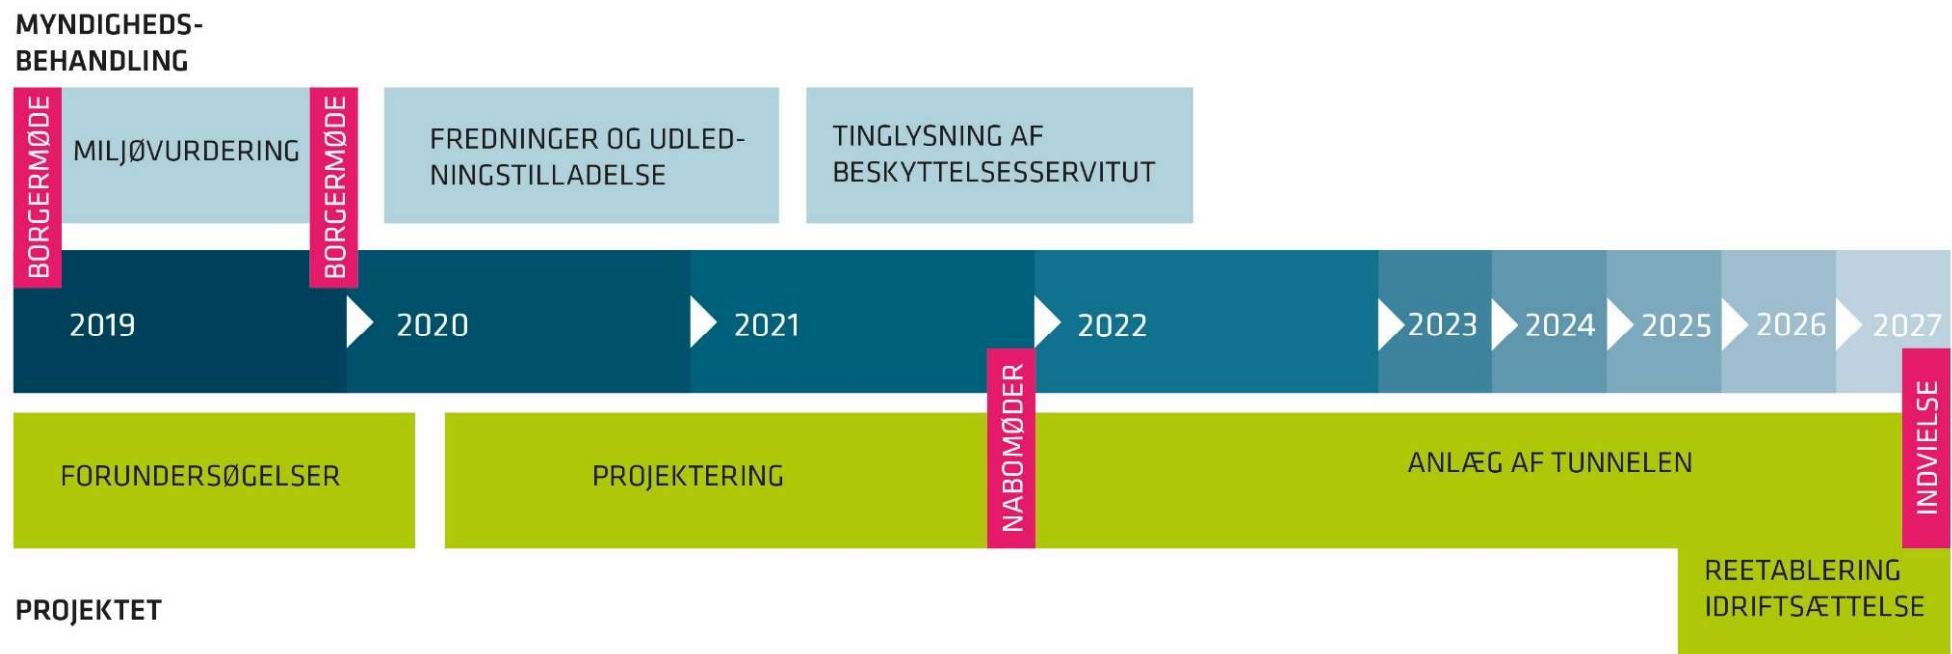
MYNDIGHEDS-
BEHANDLING

BORGERMØDE

MILJØVURDERING

BORGERMØDE

FREDNINGER OG UDLEDNINGSTILLADELSE

TINGLYSNING AF BESKYTTELSESSERVITUT

2019 2020 2021 2022 2023 2024 2025 2026 2027

FORUNDERSØGELSER

PROJEKTERING

NABOMØDER

ANLÆG AF TUNNELEN

INDVIELSE

REETABLERING
IDRIFTSÆTTELSE

PROJEKTET